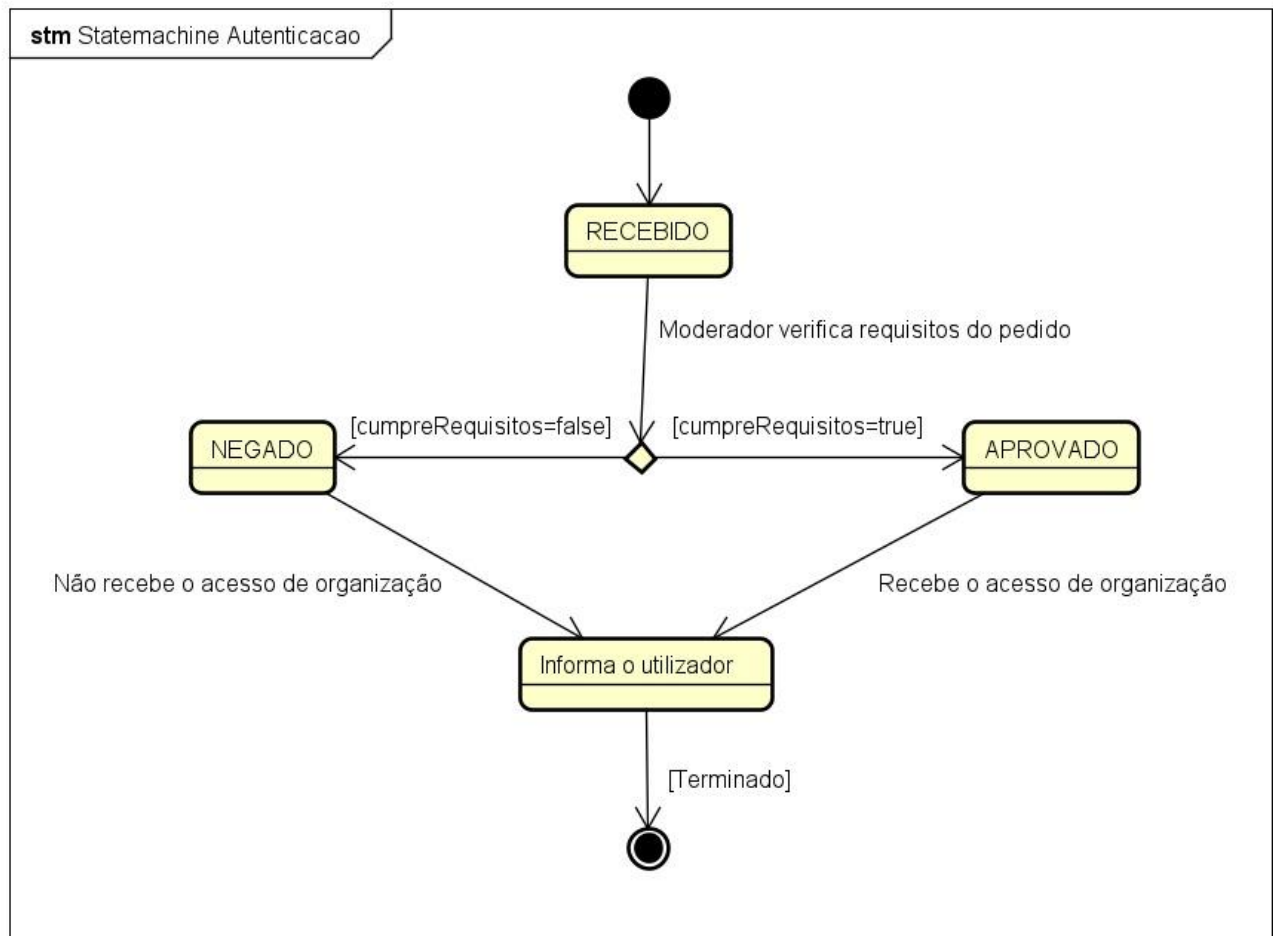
stm Statemachine Autenticacao

RECEBIDO

Moderador verifica requisitos do pedido

[cumpreRequisitos=false]

[cumpreRequisitos=true]

NEGADO

APROVADO

Não recebe o acesso de organização

Recebe o acesso de organização

Informa o utilizador

[Terminado]